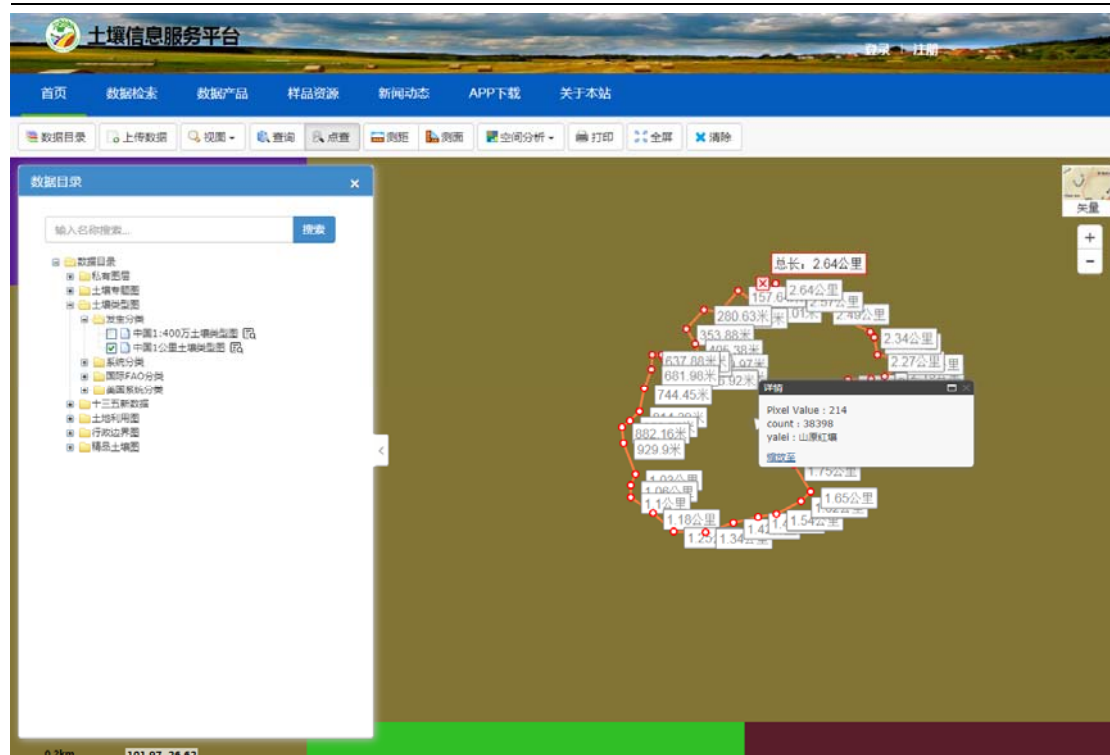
土壤信息服务平台

登录 | 注册

首页 数据检索 数据产品 样品资源 新闻动态 APP下载 关于本站

数据目录 上传数据 视图 查询 点查 测距 测面 空间分析 打印 全屏 清除

数据目录 ×

输入名称搜索... 搜索

数据目录
私有图层
土壤专题图
土壤类型图
发生分类
中国1:400万土壤类型图
中国1公里土壤类型图
系统分类
国际FAO分类
美国系统分类
十三五新数据
土地利用图
行政边界图
精品土壤图

矢量

+
-

总长：2.64公里
157.6
2.64公里
2.57公里
280.63米
2.49公里
353.88米
2.34公里
2.27公里
637.88米
681.98米
744.45米
882.16米
929.9米
1.03公里
1.06公里
1.1公里
1.18公里
1.2
1.34
1.42
1.54公里
1.65公里
1.75公里

详情
Pixel Value : 214
count : 38398
yalei : 山原红壤
缩放至

0.2km
101.87, 31.63